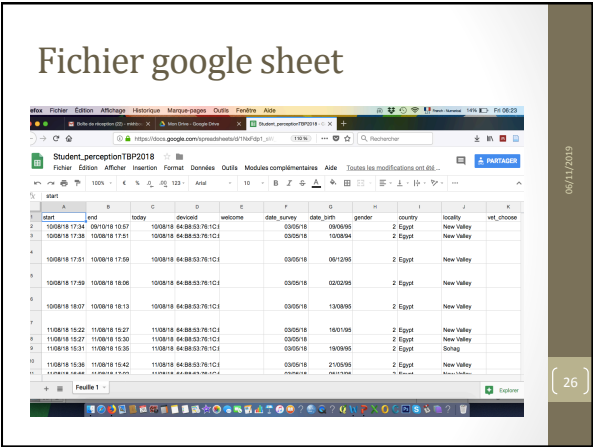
Fichier google sheet

efox Fichier Édition Affichage Historique Marque-pages Outils Fenêtre Aide

French - Numérique 14% Fri 06:23

Boîte de réception (22) - mnfrd... Mon Drive - Google Drive Student_perceptionTBP2018

https://docs.google.com/spreadsheets/d/1NxFdp1_p... 110% Rechercher

Student_perceptionTBP2018

Fichier Édition Afficher Insertion Format Données Outils Modules complémentaires Aide Toutes les modifications ont été...

PARTAGER

100% € % .0 .00 123 Arial 10 B I S A

fx start

| | A | B | C | D | E | F | G | H | I | J | K |
|---|---|---|---|---|---|---|---|---|---|---|---|
| 1 | start | end | today | deviceid | welcome | date_survey | date_birth | gender | country | locality | vet_choose |
| 2 | 10/08/18 17:34 | 09/10/18 10:57 | 10/08/18 | 64:B8:53:76:1C:I | | 03/05/18 | 09/06/95 | 2 | Egypt | New Valley | |
| 3 | 10/08/18 17:38 | 10/08/18 17:51 | 10/08/18 | 64:B8:53:76:1C:I | | 03/05/18 | 10/08/94 | 2 | Egypt | New Valley | |
| 4 | 10/08/18 17:51 | 10/08/18 17:59 | 10/08/18 | 64:B8:53:76:1C:I | | 03/05/18 | 08/12/95 | 2 | Egypt | New Valley | |
| 5 | 10/08/18 17:59 | 10/08/18 18:06 | 10/08/18 | 64:B8:53:76:1C:I | | 03/05/18 | 02/02/95 | 2 | Egypt | New Valley | |
| 6 | 10/08/18 18:07 | 10/08/18 18:13 | 10/08/18 | 64:B8:53:76:1C:I | | 03/05/18 | 13/08/95 | 2 | Egypt | New Valley | |
| 7 | 11/08/18 15:22 | 11/08/18 15:27 | 11/08/18 | 64:B8:53:76:1C:I | | 03/05/18 | 16/01/95 | 2 | Egypt | New Valley | |
| 8 | 11/08/18 15:27 | 11/08/18 15:30 | 11/08/18 | 64:B8:53:76:1C:I | | 03/05/18 | | 2 | Egypt | New Valley | |
| 9 | 11/08/18 15:31 | 11/08/18 15:35 | 11/08/18 | 64:B8:53:76:1C:I | | 03/05/18 | 19/09/95 | 2 | Egypt | Sohag | |
| 10 | 11/08/18 15:36 | 11/08/18 15:42 | 11/08/18 | 64:B8:53:76:1C:I | | 03/05/18 | 21/05/95 | 2 | Egypt | New Valley | |

Feuille 1

Explorer

06/11/2019

26